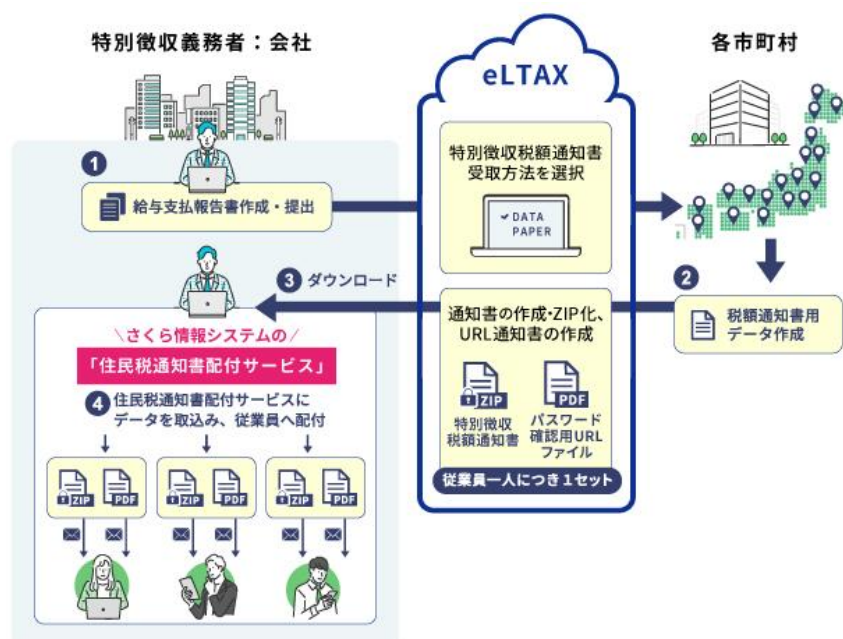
特別徴収義務者：会社

eLTAX

各市町村

1 給与支払報告書作成・提出

特別徴収税額通知書受取方法を選択

DATA
PAPER

2 税額通知書用データ作成

3 ダウンロード

通知書の作成･ZIP化、URL通知書の作成

ZIP
特別徴収税額通知書

PDF
パスワード確認用URLファイル

従業員一人につき１セット

＼さくら情報システムの／
「住民税通知書配付サービス」

4 住民税通知書配付サービスにデータを取込み、従業員へ配付

ZIP PDF
ZIP PDF
ZIP PDF